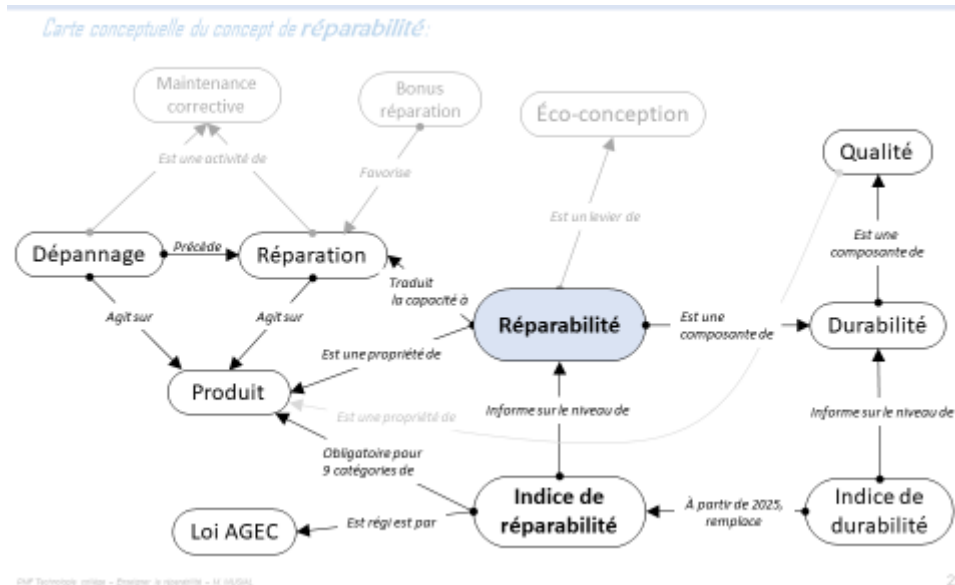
Carte conceptuelle du concept de **réparabilité**:

Maintenance corrective

Bonus réparation

Éco-conception

Qualité

Est une activité de

Favorise

Est un levier de

Est une composante de

Dépannage

Précède

Réparation

Traduit la capacité à

Réparabilité

Est une composante de

Durabilité

Agit sur

Agit sur

Est une propriété de

Produit

Est une propriété de

Informe sur le niveau de

Informe sur le niveau de

Obligatoire pour 9 catégories de

Loi AGEC

Est régi est par

Indice de réparabilité

À partir de 2025, remplace

Indice de durabilité

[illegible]

2